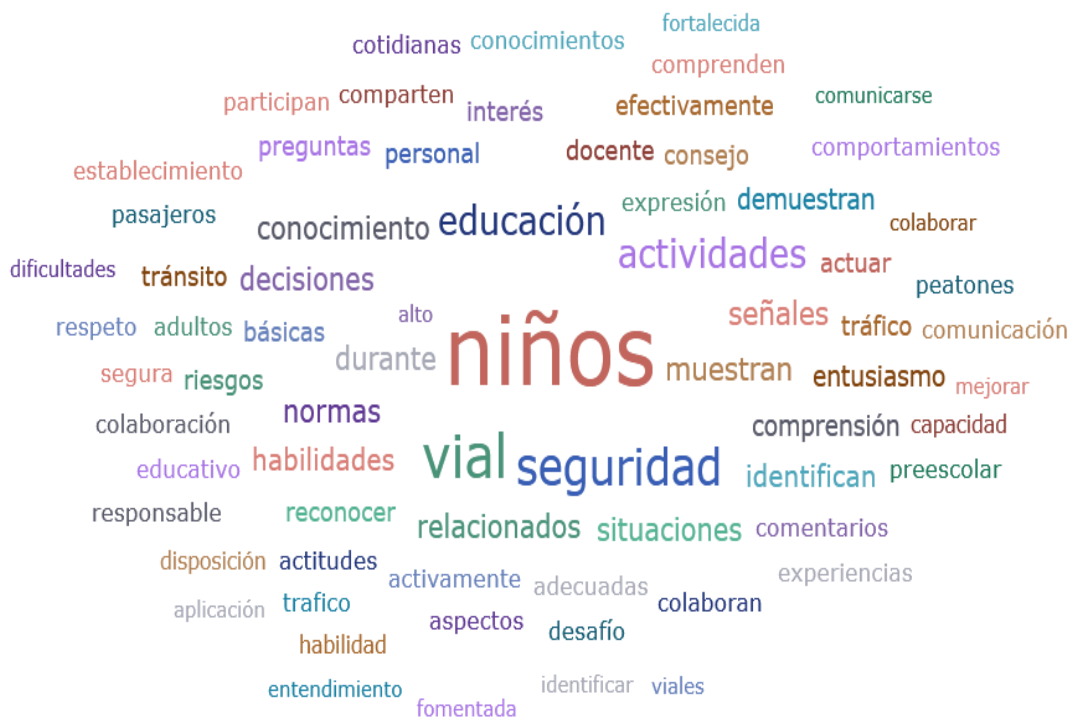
fortalecida
cotidianas conocimientos
comprenden
participan comparten
comunicarse
interés
efectivamente
preguntas
personal
docente
consejo
comportamientos
establecimiento
expresión
demuestran
pasajeros
conocimiento
educación
colaborar
actividades
dificultades
tránsito
decisiones
actuar
peatones
alto
señales
respeto
adultos
básicas
tráfico
comunicación
niños
durante
muestran
segura
riesgos
entusiasmo
mejorar
normas
colaboración
comprensión
capacidad
vial
seguridad
educativo
habilidades
identifican
preescolar
responsable
reconocer
relacionados
situaciones
comentarios
disposición
actitudes
activamente
adecuadas
experiencias
aplicación
trafico
colaboran
aspectos
desafío
habilidad
entendimiento
identificar
viales
fomentada